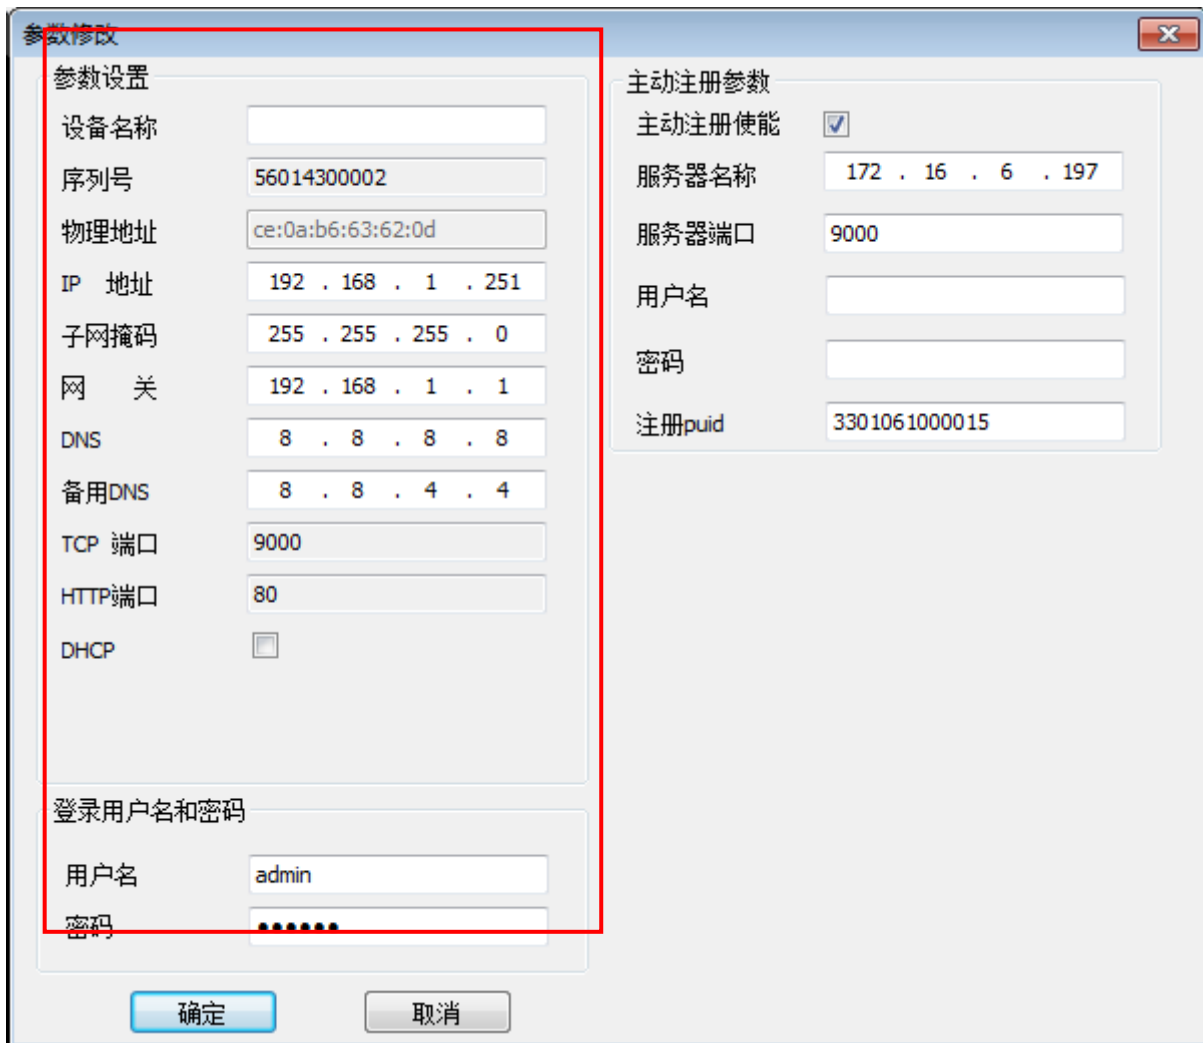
参数修改

参数设置

设备名称

序列号 56014300002

物理地址 ce:0a:b6:63:62:0d

IP 地址 192 . 168 . 1 . 251

子网掩码 255 . 255 . 255 . 0

网 关 192 . 168 . 1 . 1

DNS 8 . 8 . 8 . 8

备用DNS 8 . 8 . 4 . 4

TCP 端口 9000

HTTP端口 80

DHCP

登录用户名和密码

用户名 admin

密码 ••••••

主动注册参数

主动注册使能

服务器名称 172 . 16 . 6 . 197

服务器端口 9000

用户名

密码

注册puid 3301061000015

确定

取消